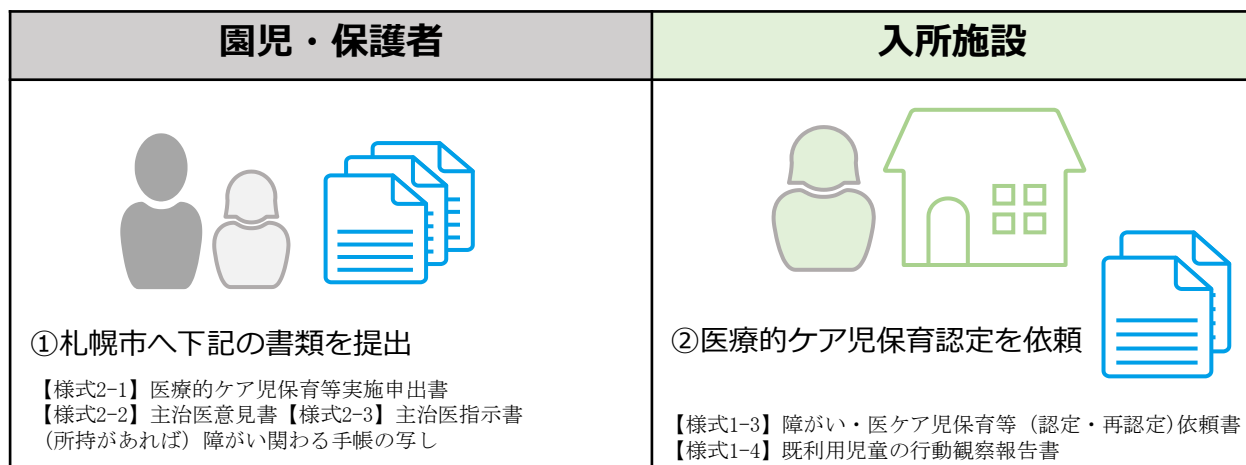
| 園児・保護者 | 入所施設 |
|---|---|
| ①札幌市へ下記の書類を提出<br><br>【様式2-1】医療的ケア児保育等実施申出書<br>【様式2-2】主治医意見書【様式2-3】主治医指示書<br>（所持があれば）障がい関わる手帳の写し | ②医療的ケア児保育認定を依頼<br><br>【様式1-3】障がい・医ケア児保育等（認定・再認定）依頼書<br>【様式1-4】既利用児童の行動観察報告書 |